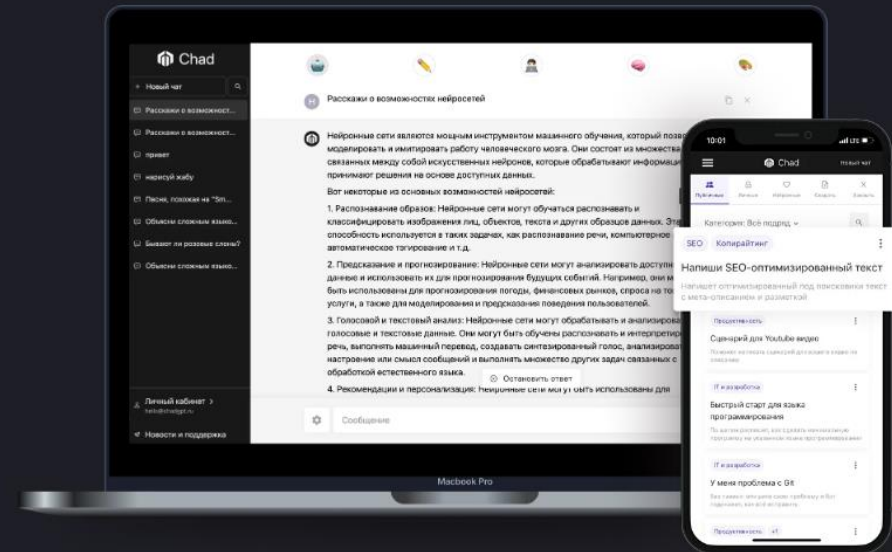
Chad

+ Новый чат

Расскажи о возможност...

Расскажи о возможност...

привет

нарисуй жабу

Песня, похожая на "Sm...

Объясни сложным языко...

Бывают ли розовые слоны?

Объясни сложным языко...

Личный кабинет >
hello@chadgpt.ru

Новости и поддержка

Расскажи о возможностях нейросетей

Нейронные сети являются мощным инструментом машинного обучения, который позво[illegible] моделировать и имитировать работу человеческого мозга. Они состоят из множества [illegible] связанных между собой искусственных нейронов, которые обрабатывают информацию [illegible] принимают решения на основе доступных данных.

Вот некоторые из основных возможностей нейросетей:

1. Распознавание образов: Нейронные сети могут обучаться распознавать и классифицировать изображения лиц, объектов, текста и других образцов данных. Эта способность используется в таких задачах, как распознавание речи, компьютерное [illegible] автоматическое тегирование и т.д.

2. Предсказание и прогнозирование: Нейронные сети могут анализировать доступ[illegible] данные и использовать их для прогнозирования будущих событий. Например, они м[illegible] быть использованы для прогнозирования погоды, финансовых рынков, спроса на то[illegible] услуги, а также для моделирования и предсказания поведения пользователей.

3. Голосовой и текстовый анализ: Нейронные сети могут обрабатывать и анализиров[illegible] голосовые и текстовые данные. Они могут быть обучены распознавать и интерпретир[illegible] речь, выполнять машинный перевод, создавать синтезированный голос, анализирова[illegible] настроение или смысл сообщений и выполнять множество других задач связанных с обработкой естественного языка.

4. Рекомендации и персонализация: Нейронные сети могут быть использованы для

Остановить ответ

Сообщение

Macbook Pro

10:01

Chad
Новый чат

Публичные Личные Избранные Создать Закрыть

Категория: Все подряд

SEO Копирайтинг

Напиши SEO-оптимизированный текст

Напишет оптимизированный под поисковики текст с мета-описанием и разметкой

Продуктивность

Сценарий для Youtube видео

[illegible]

IT и разработка

Быстрый старт для языка программирования

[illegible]

IT и разработка

У меня проблема с Git

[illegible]

Продуктивность +1